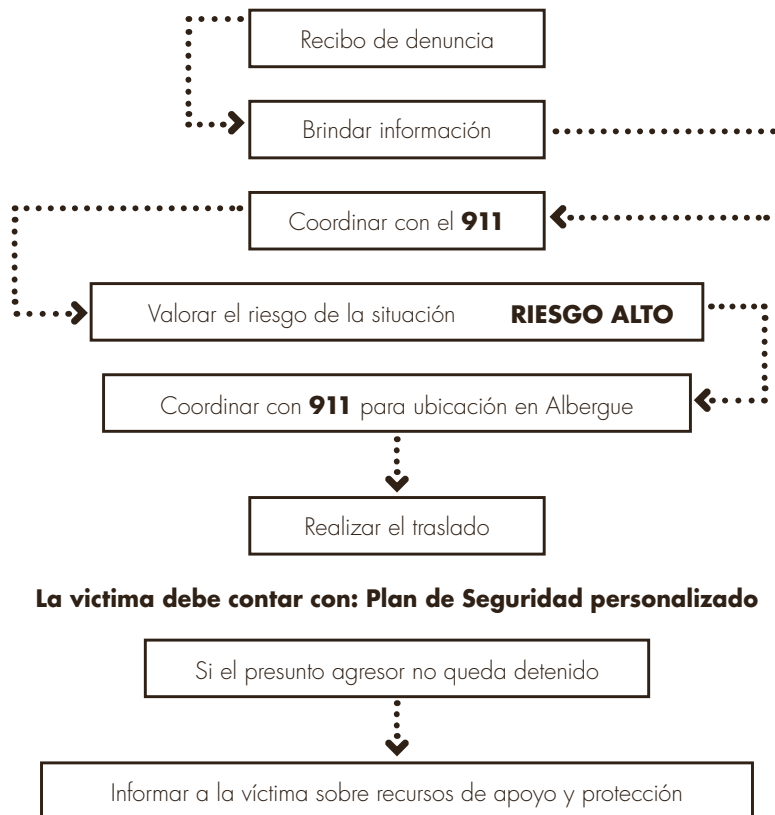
Recibo de denuncia

Brindar información

Coordinar con el **911**

Valorar el riesgo de la situación **RIESGO ALTO**

Coordinar con **911** para ubicación en Albergue

Realizar el traslado

**La victima debe contar con: Plan de Seguridad personalizado**

Si el presunto agresor no queda detenido

Informar a la víctima sobre recursos de apoyo y protección